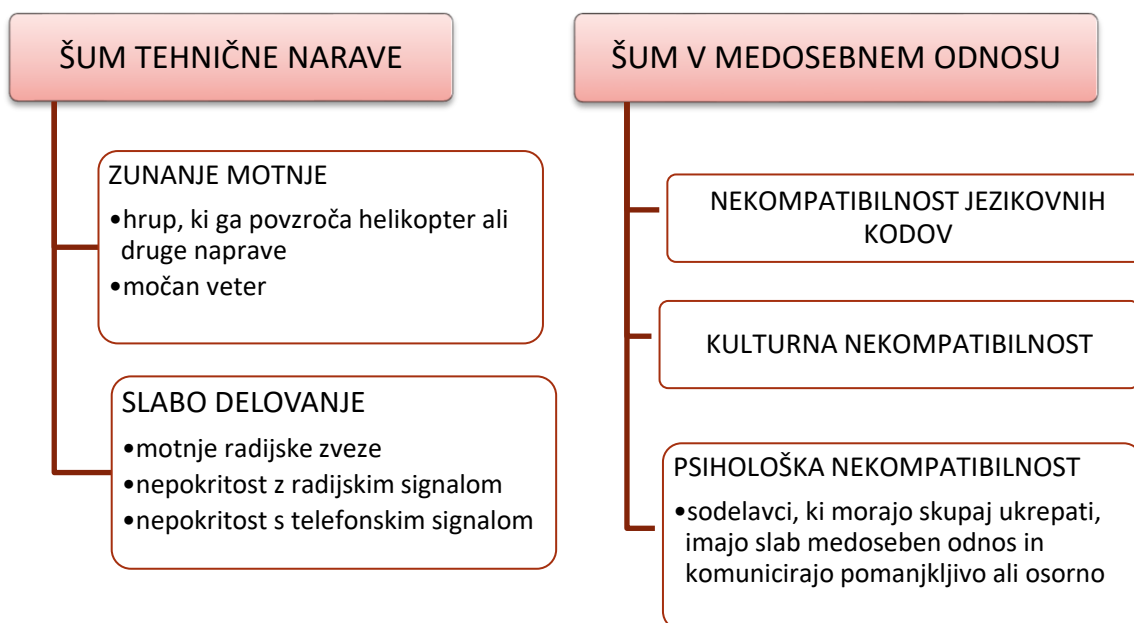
ŠUM TEHNIČNE NARAVE

ZUNANJE MOTNJE
•hrup, ki ga povzroča helikopter ali druge naprave
•močan veter

SLABO DELOVANJE
•motnje radijske zveze
•nepokritost z radijskim signalom
•nepokritost s telefonskim signalom

ŠUM V MEDOSEBNEM ODNOSU

NEKOMPATIBILNOST JEZIKOVNIH KODOV

KULTURNA NEKOMPATIBILNOST

PSIHOLOŠKA NEKOMPATIBILNOST
•sodelavci, ki morajo skupaj ukrepati, imajo slab medoseben odnos in komunicirajo pomanjkljivo ali osorno